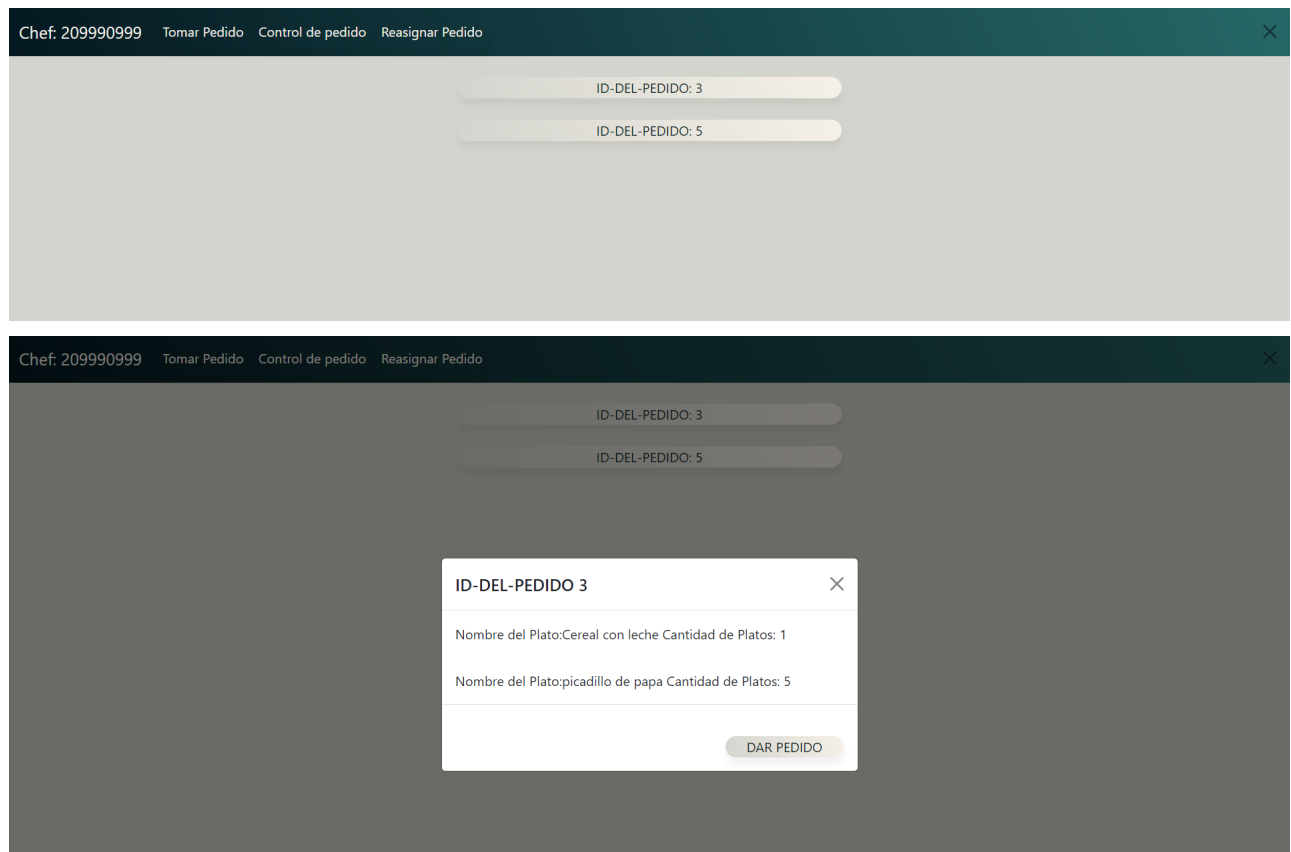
Chef: 209990999 Tomar Pedido Control de pedido Reasignar Pedido

ID-DEL-PEDIDO: 3

ID-DEL-PEDIDO: 5

Chef: 209990999 Tomar Pedido Control de pedido Reasignar Pedido

ID-DEL-PEDIDO: 3

ID-DEL-PEDIDO: 5

ID-DEL-PEDIDO 3

Nombre del Plato:Cereal con leche Cantidad de Platos: 1

Nombre del Plato:picadillo de papa Cantidad de Platos: 5

DAR PEDIDO